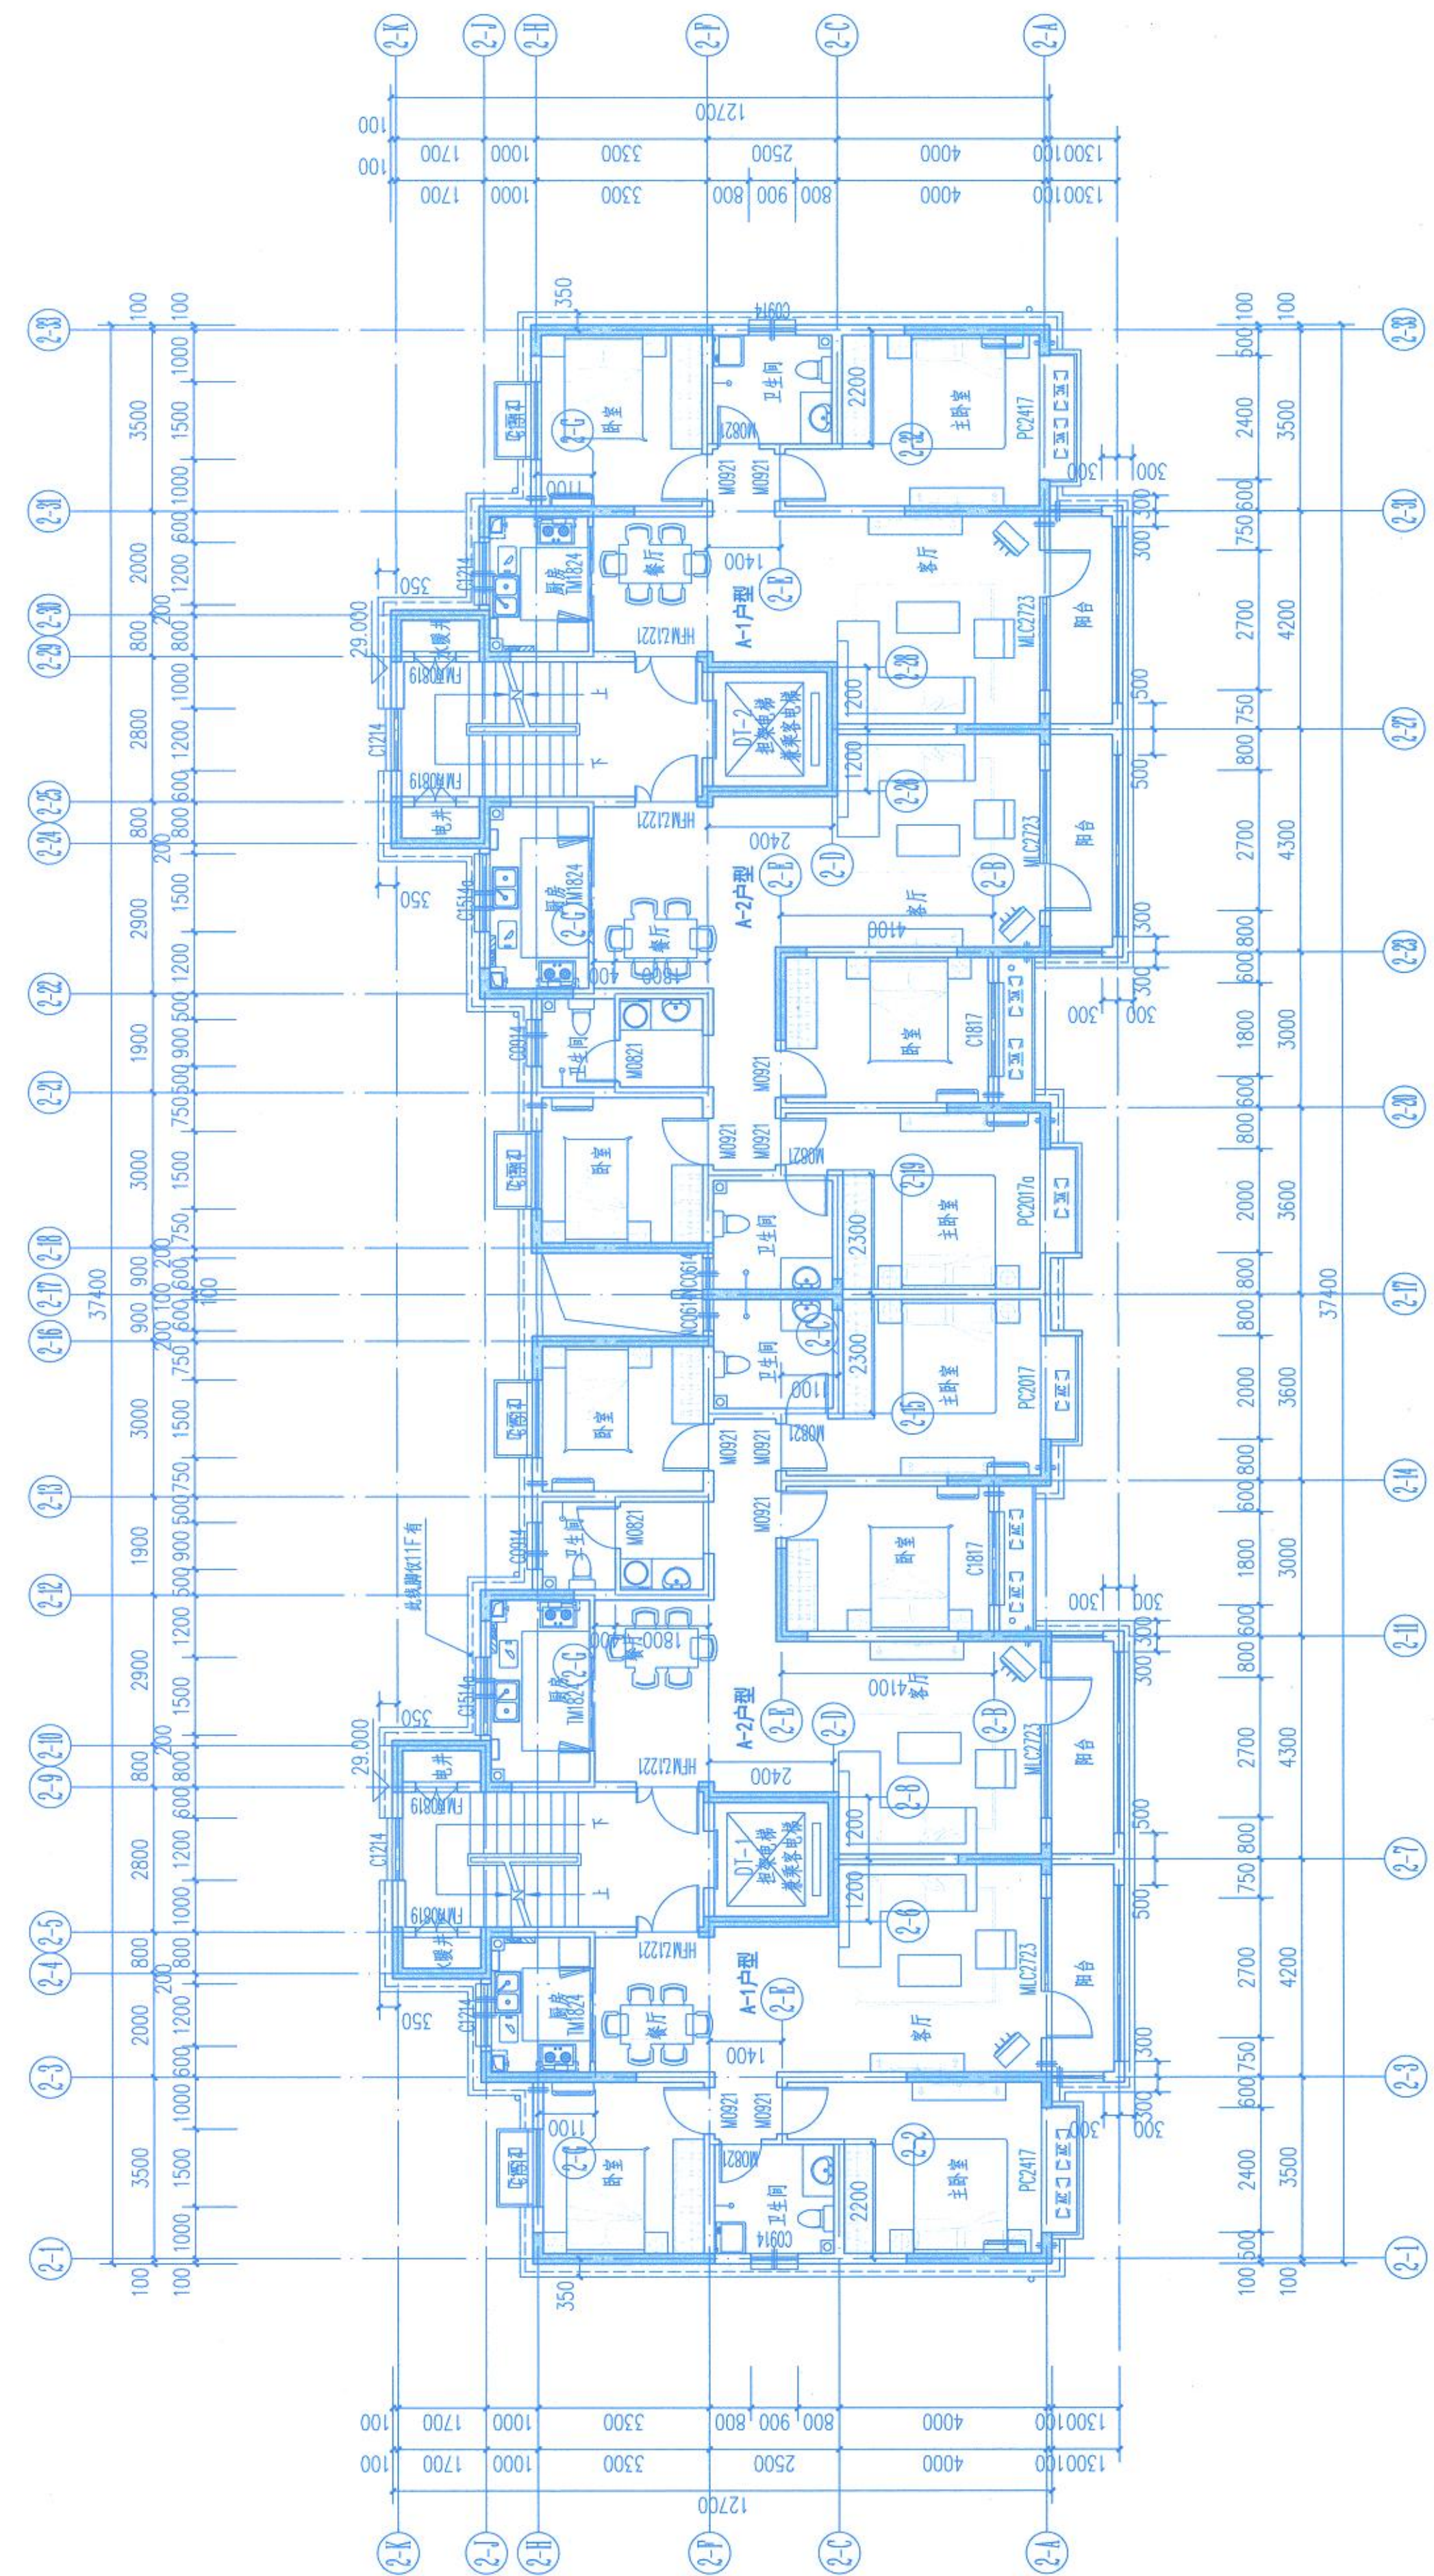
2-K 2-J 2-H 2-F 2-C 2-A

12700
100 1700 1000 3300 2500 4000 100 1300
100 1700 1000 3300 800 900 800 4000 100 1300

2-33 2-31 2-30 2-29 2-25 2-24 2-22 2-21 2-18 2-17 2-16 2-13 2-12 2-10 2-9 2-5 2-4 2-3 2-1

100 3500 2000 800 2800 800 2900 1900 3000 900 900 3000 1900 2900 800 2800 800 2000 3500 100
37400
100 1000 1500 1000 600 1200 200 800 1000 1200 600 800 200 1500 1200 500 900 500 750 1500 750 200 600 100 600 200 750 1500 750 500 900 500 1200 1500 200 800 600 1200 1000 800 200 1200 600 1000 1500 1000 100

2-33 2-31 2-27 2-23 2-20 2-17 2-14 2-11 2-7 2-3 2-1
100 500 2400 600 750 2700 750 800 2700 800 600 1800 600 800 2000 800 800 2000 800 600 1800 600 800 2700 800 750 2700 750 600 2400 500 100
3500 4200 4300 3000 3600 3600 3000 4300 4200 3500
37400

卧室 卫生间 主卧室 PC2417 C0914 M0921 M0821 2200 厨房 TM1824 餐厅 客厅 阳台 MLC2723 A-1户型 A-2户型 HFM1221 FM丙0819 水暖井 电井 C1214 29.000 DT-2 担架电梯 兼客梯电梯 DT-1 1200 2400 1400 4100 1800 400 C1817 PC2017a PC2017 C0614 2300 1100 350 300 500 C1514 空调机位 此线脚仅11F有